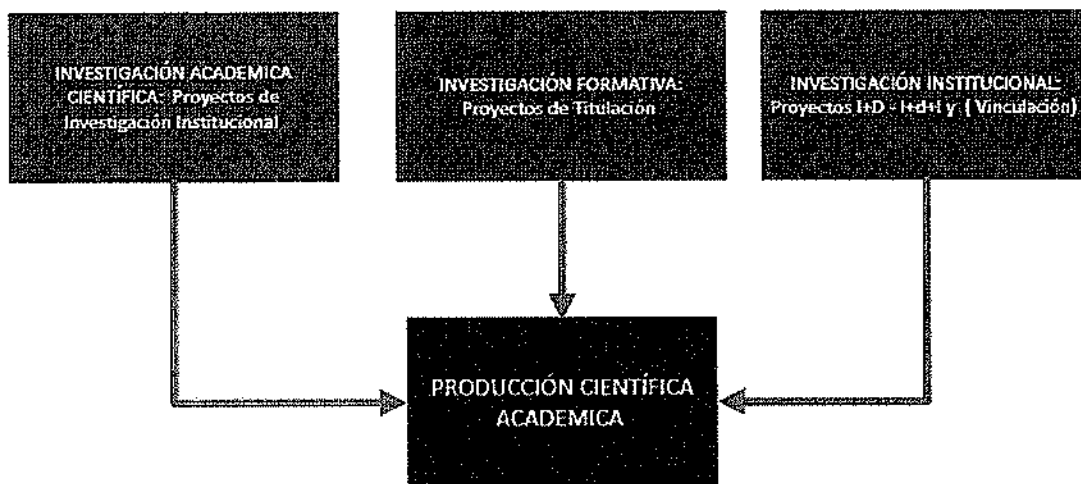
INVESTIGACIÓN ACADEMICA CIENTÍFICA: Proyectos de Investigación Institucional

INVESTIGACIÓN FORMATIVA: Proyectos de Titulación

INVESTIGACIÓN INSTITUCIONAL: Proyectos I+D - I+d+I y ( Vinculación)

PRODUCCIÓN CIENTÍFICA ACADEMICA